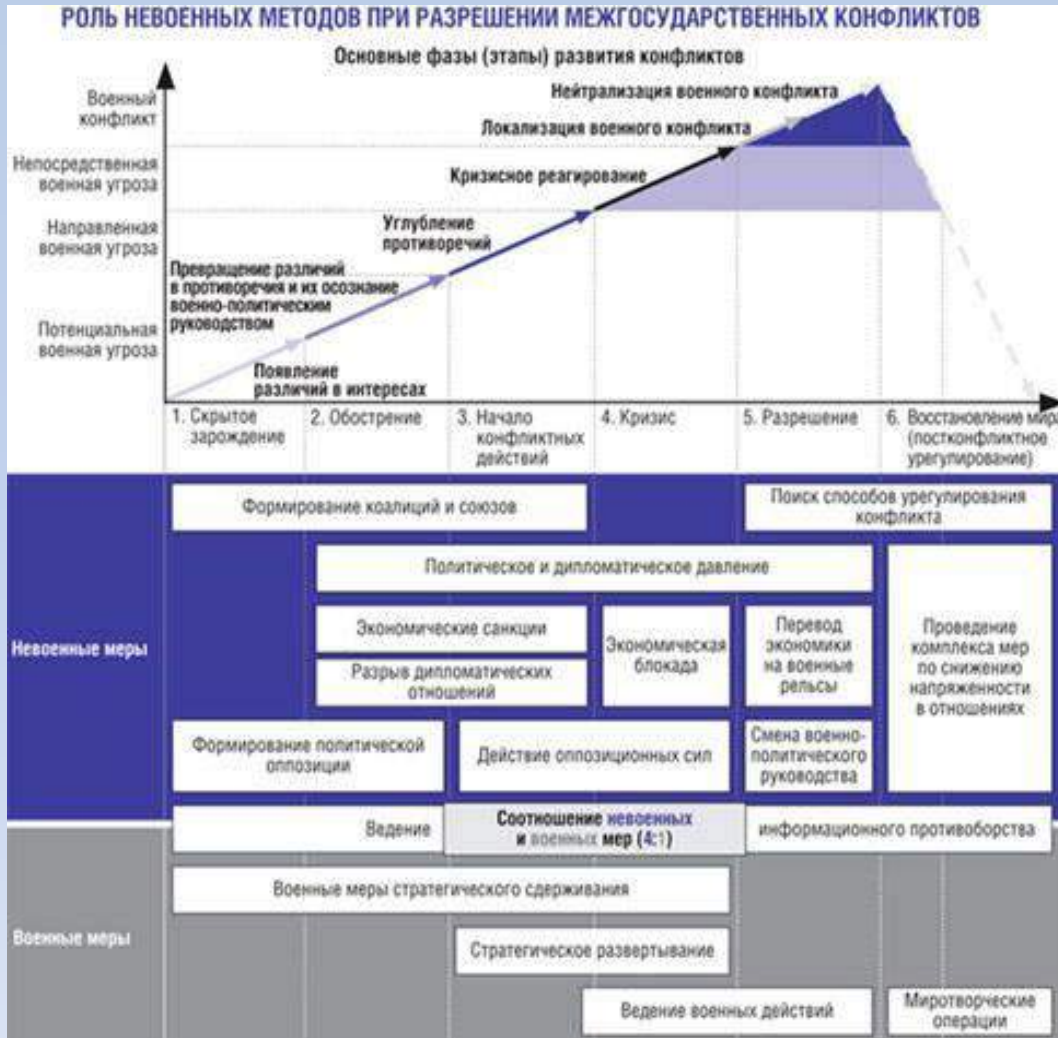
РОЛЬ НЕВОЕННЫХ МЕТОДОВ ПРИ РАЗРЕШЕНИИ МЕЖГОСУДАРСТВЕННЫХ КОНФЛИКТОВ

Основные фазы (этапы) развития конфликтов

Военный конфликт
Непосредственная военная угроза
Направленная военная угроза
Потенциальная военная угроза

Нейтрализация военного конфликта
Локализация военного конфликта
Кризисное реагирование
Углубление противоречий
Превращение различий в противоречия и их осознание военно-политическим руководством
Появление различий в интересах

1. Скрытое зарождение
2. Обострение
3. Начало конфликтных действий
4. Кризис
5. Разрешение
6. Восстановление мира (постконфликтное урегулирование)

Невоенные меры

Формирование коалиций и союзов
Поиск способов урегулирования конфликта
Политическое и дипломатическое давление
Экономические санкции
Экономическая блокада
Перевод экономики на военные рельсы
Проведение комплекса мер по снижению напряженности в отношениях
Разрыв дипломатических отношений
Формирование политической оппозиции
Действие оппозиционных сил
Смена военно-политического руководства
Ведение
Соотношение невоенных и военных мер (4:1)
информационного противоборства

Военные меры

Военные меры стратегического сдерживания
Стратегическое развертывание
Ведение военных действий
Миротворческие операции